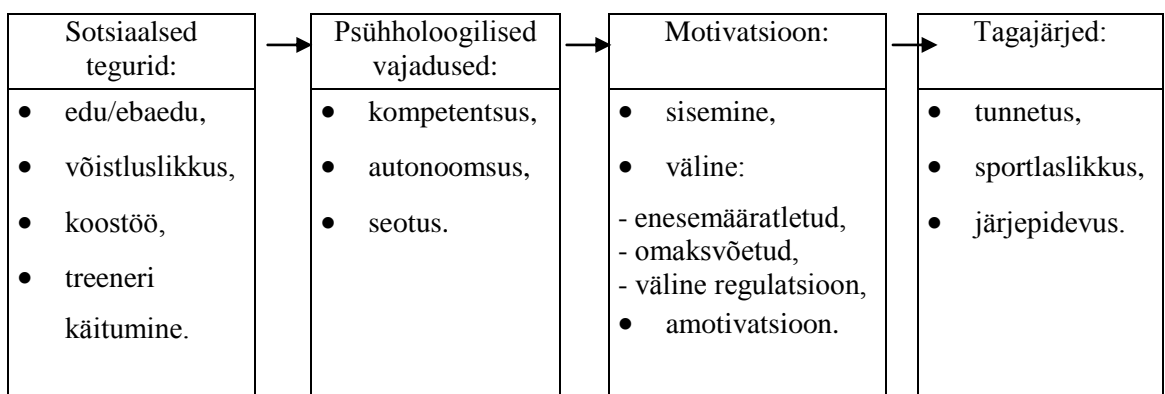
| Sotsiaalsed tegurid: | Psühholoogilised vajadused: | Motivatsioon: | Tagajärjed: |
|---|---|---|---|
| • edu/ebaedu, • võistluslikkus, • koostöö, • treeneri käitumine. | • kompetentsus, • autonoomsus, • seotus. | • sisemine, • väline: - enesemääratletud, - omaksvõetud, - väline regulatsioon, • amotivatsioon. | • tunnetus, • sportlaslikkus, • järjepidevus. |